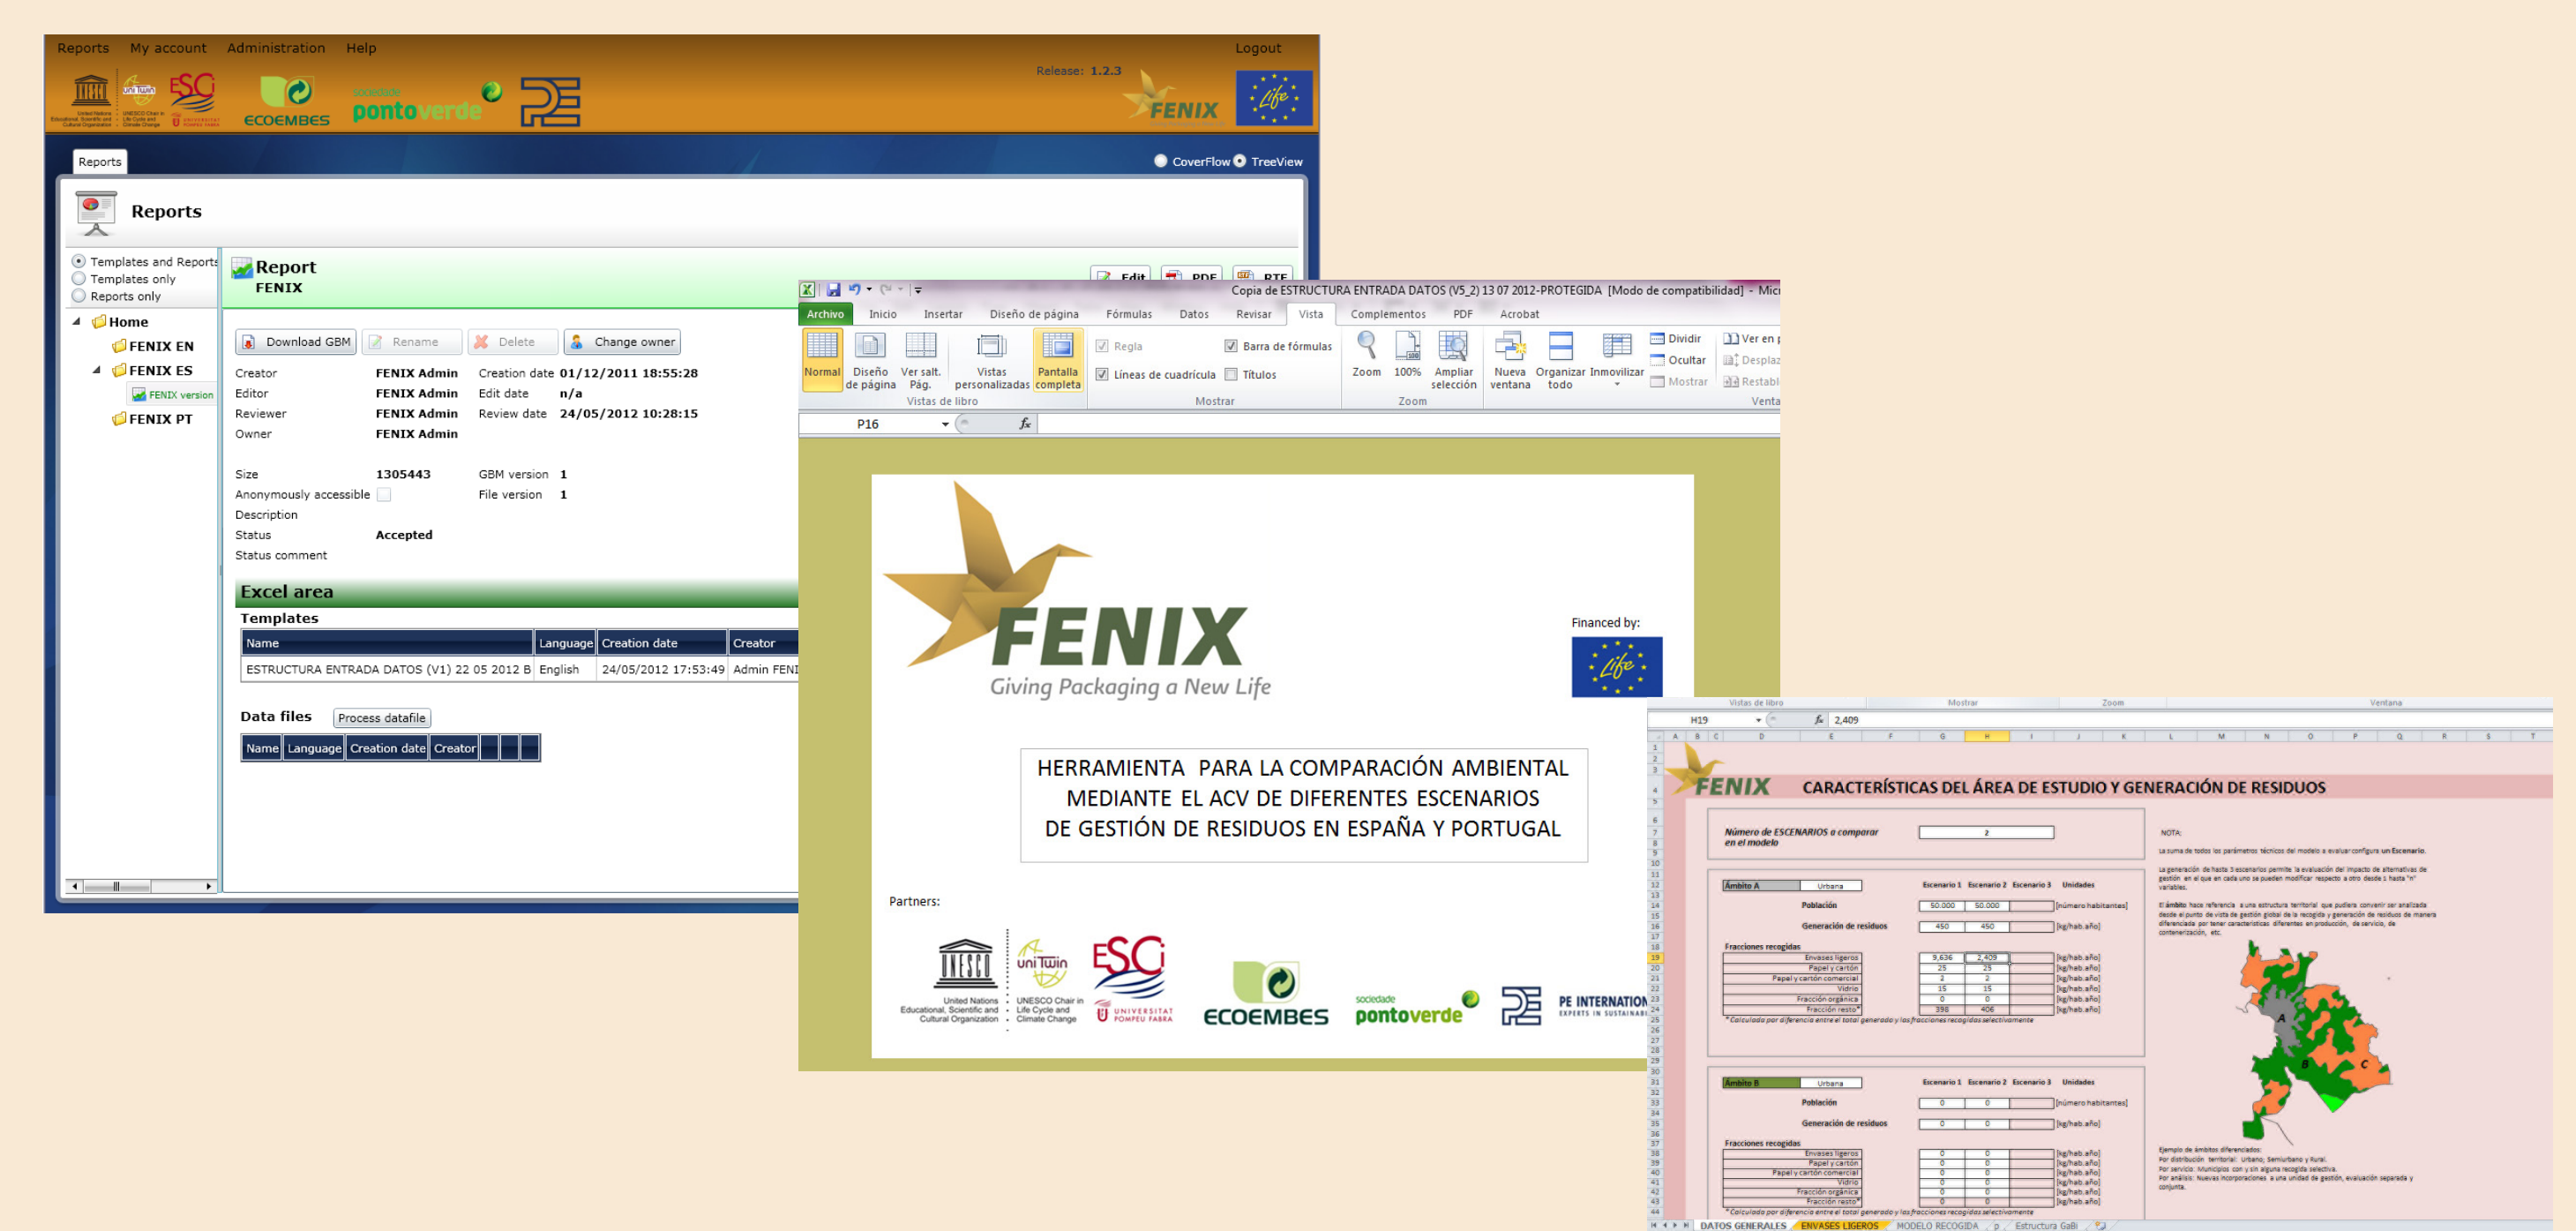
Reports My account Administration Help Logout

Release: 1.2.3

ECOEMBES sociedade pontoverde FENIX

Reports CoverFlow TreeView

Reports

Templates and Reports
Templates only
Reports only

Home
FENIX EN
FENIX ES
FENIX version
FENIX PT

Report
FENIX

Edit PDF RTF

Download GBM Rename Delete Change owner

Creator FENIX Admin Creation date 01/12/2011 18:55:28
Editor FENIX Admin Edit date n/a
Reviewer FENIX Admin Review date 24/05/2012 10:28:15
Owner FENIX Admin

Size 1305443 GBM version 1
Anonymously accessible File version 1
Description
Status Accepted
Status comment

Excel area

Templates

| Name | Language | Creation date | Creator |
|---|---|---|---|
| ESTRUCTURA ENTRADA DATOS (V1) 22 05 2012 B | English | 24/05/2012 17:53:49 | Admin FENI |

Data files Process datafile

| Name | Language | Creation date | Creator | | | |
|---|---|---|---|---|---|---|

Copia de ESTRUCTURA ENTRADA DATOS (V5_2) 13 07 2012-PROTEGIDA [Modo de compatibilidad] - Micr

Archivo Inicio Insertar Diseño de página Fórmulas Datos Revisar Vista Complementos PDF Acrobat

Normal Diseño de página Ver salt. Pág. Vistas personalizadas Pantalla completa
Vistas de libro
Regla Barra de fórmulas Líneas de cuadrícula Títulos
Mostrar
Zoom 100% Ampliar selección
Zoom
Nueva ventana Organizar todo Inmovilizar Dividir Ocultar Mostrar Ver en Desplaz Restabl
Venta

P16 $f_x$

FENIX
Giving Packaging a New Life

Financed by:

HERRAMIENTA PARA LA COMPARACIÓN AMBIENTAL MEDIANTE EL ACV DE DIFERENTES ESCENARIOS DE GESTIÓN DE RESIDUOS EN ESPAÑA Y PORTUGAL

Partners:

United Nations Educational, Scientific and Cultural Organization
uniTwin UNESCO Chair in Life Cycle and Climate Change
ESCi UNIVERSITAT POMPEU FABRA
ECOEMBES
sociedade pontoverde
PE INTERNATION EXPERTS IN SUSTAINABI

H19 $f_x$ 2,409

FENIX CARACTERÍSTICAS DEL ÁREA DE ESTUDIO Y GENERACIÓN DE RESIDUOS

Número de ESCENARIOS a comparar en el modelo 2

Ámbito A Urbana Escenario 1 Escenario 2 Escenario 3 Unidades
Población 50.000 50.000 [número habitantes]
Generación de residuos 450 450 [kg/hab.año]
Fracciones recogidas
Envases ligeros 9,636 2,409 [kg/hab.año]
Papel y cartón 25 25 [kg/hab.año]
Papel y cartón comercial 2 2 [kg/hab.año]
Vidrio 15 15 [kg/hab.año]
Fracción orgánica 0 0 [kg/hab.año]
Fracción resto* 398 406 [kg/hab.año]

Ámbito B Urbana Escenario 1 Escenario 2 Escenario 3 Unidades
Población 0 0 [número habitantes]
Generación de residuos 0 0 [kg/hab.año]
Fracciones recogidas
Envases ligeros 0 0
Papel y cartón 0 0
Papel y cartón comercial 0 0
Vidrio 0 0
Fracción orgánica 0 0
Fracción resto* 0 0

NOTA:

DATOS GENERALES ENVASES LIGEROS MODELO RECOGIDA Estructura GaBi